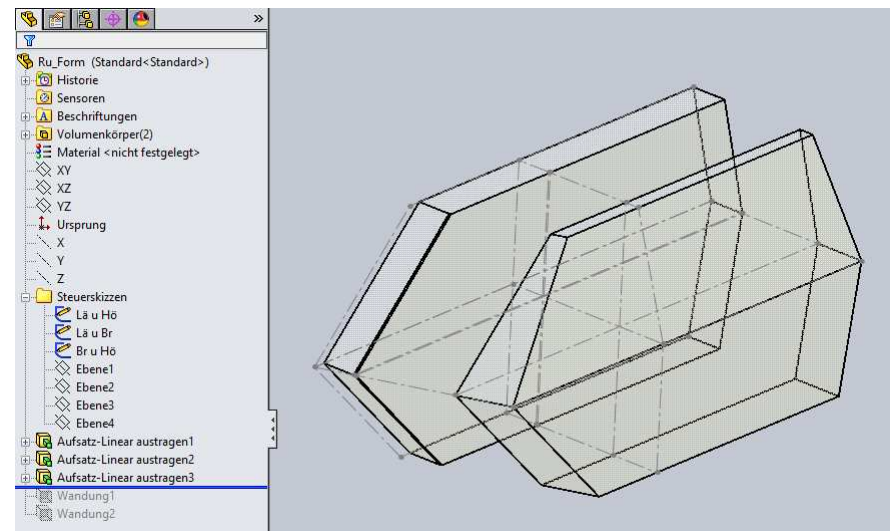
»

Ru_Form (Standard<Standard>)
Historie
Sensoren
Beschriftungen
Volumenkörper(2)
Material <nicht festgelegt>
XY
XZ
YZ
Ursprung
X
Y
Z
Steuerskizzen
Lä u Hö
Lä u Br
Br u Hö
Ebene1
Ebene2
Ebene3
Ebene4
Aufsatz-Linear austragen1
Aufsatz-Linear austragen2
Aufsatz-Linear austragen3
Wandung1
Wandung2